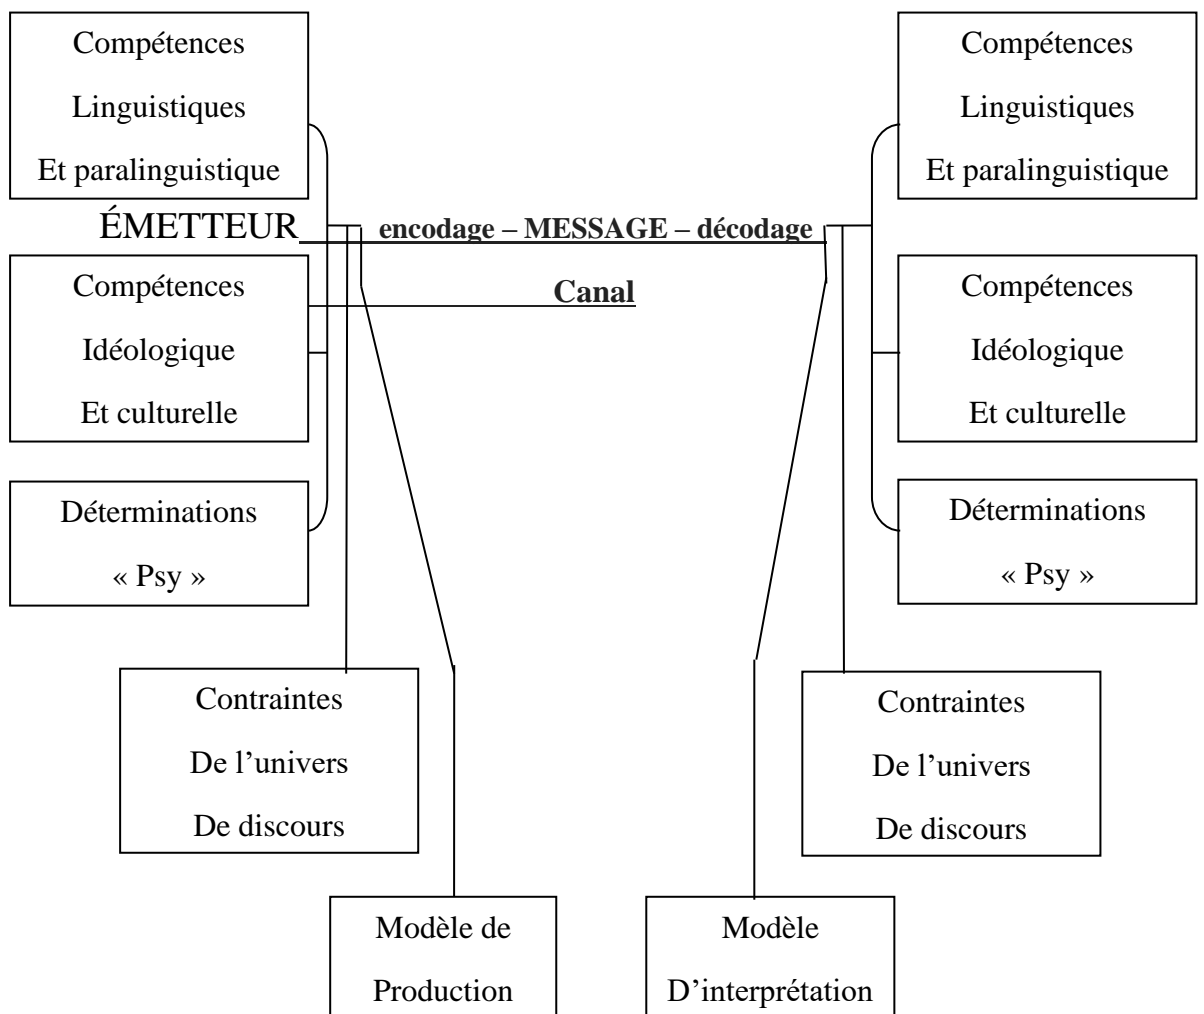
Compétences
Linguistiques
Et paralinguistique

Compétences
Linguistiques
Et paralinguistique

ÉMETTEUR **encodage – MESSAGE – décodage**

**Canal**

Compétences
Idéologique
Et culturelle

Compétences
Idéologique
Et culturelle

Déterminations
« Psy »

Déterminations
« Psy »

Contraintes
De l'univers
De discours

Contraintes
De l'univers
De discours

Modèle de
Production

Modèle
D'interprétation